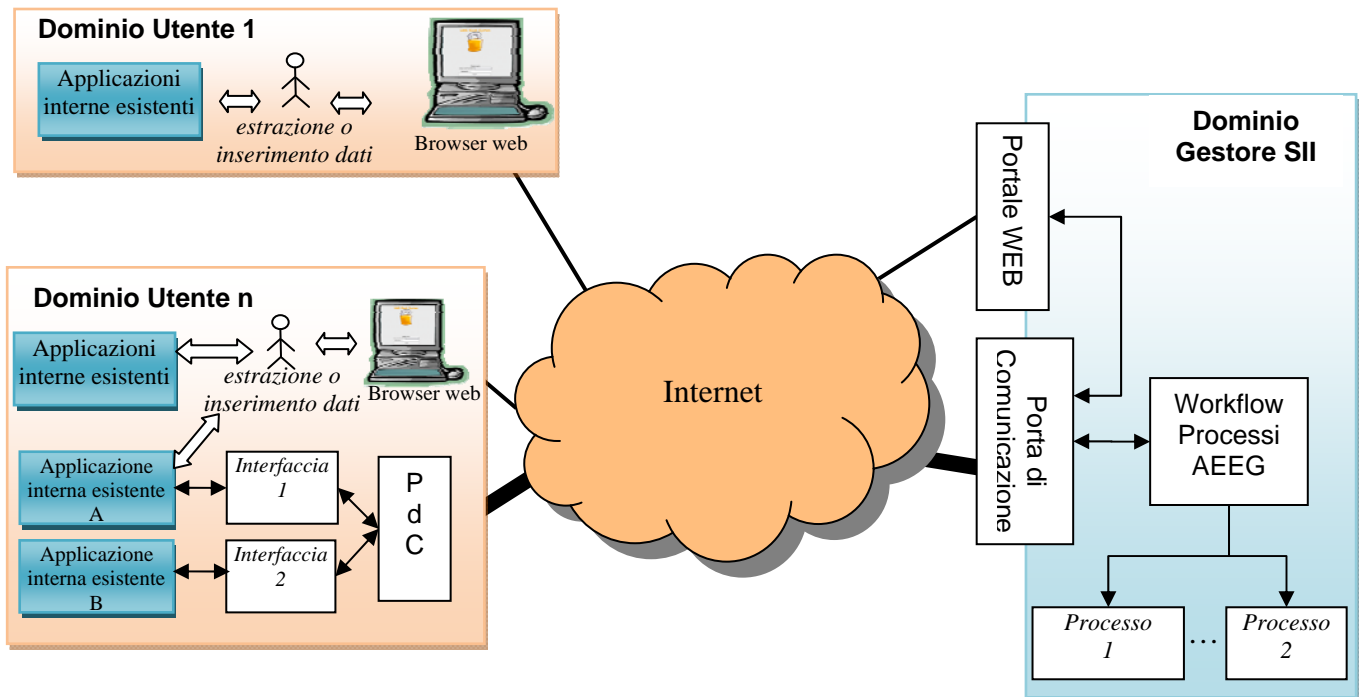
Dominio Utente 1

Applicazioni interne esistenti

estrazione o inserimento dati

Browser web

Dominio Gestore SII

Portale WEB

Dominio Utente n

Applicazioni interne esistenti

estrazione o inserimento dati

Browser web

Internet

Porta di Comunicazione

Workflow Processi AEEG

Applicazione interna esistente A

Interfaccia 1

P d C

Applicazione interna esistente B

Interfaccia 2

Processo 1

…

Processo 2